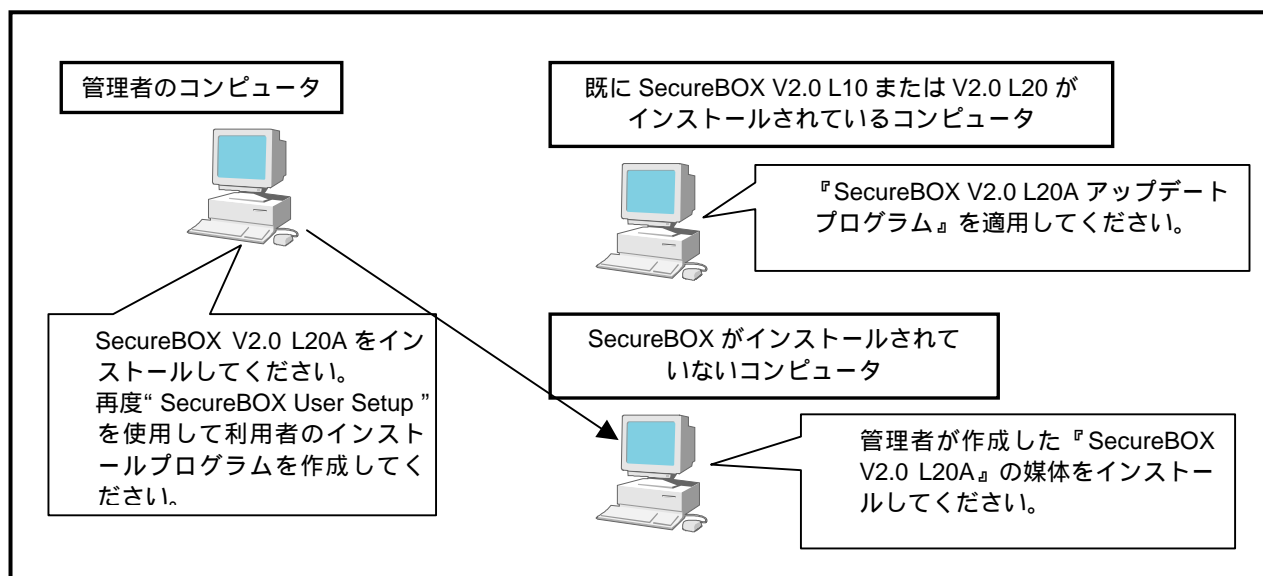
管理者のコンピュータ

既に SecureBOX V2.0 L10 または V2.0 L20 がインストールされているコンピュータ

『SecureBOX V2.0 L20A アップデートプログラム』を適用してください。

SecureBOX V2.0 L20A をインストールしてください。
再度“ SecureBOX User Setup ”を使用して利用者のインストールプログラムを作成してください。

SecureBOX がインストールされていないコンピュータ

管理者が作成した『SecureBOX V2.0 L20A』の媒体をインストールしてください。